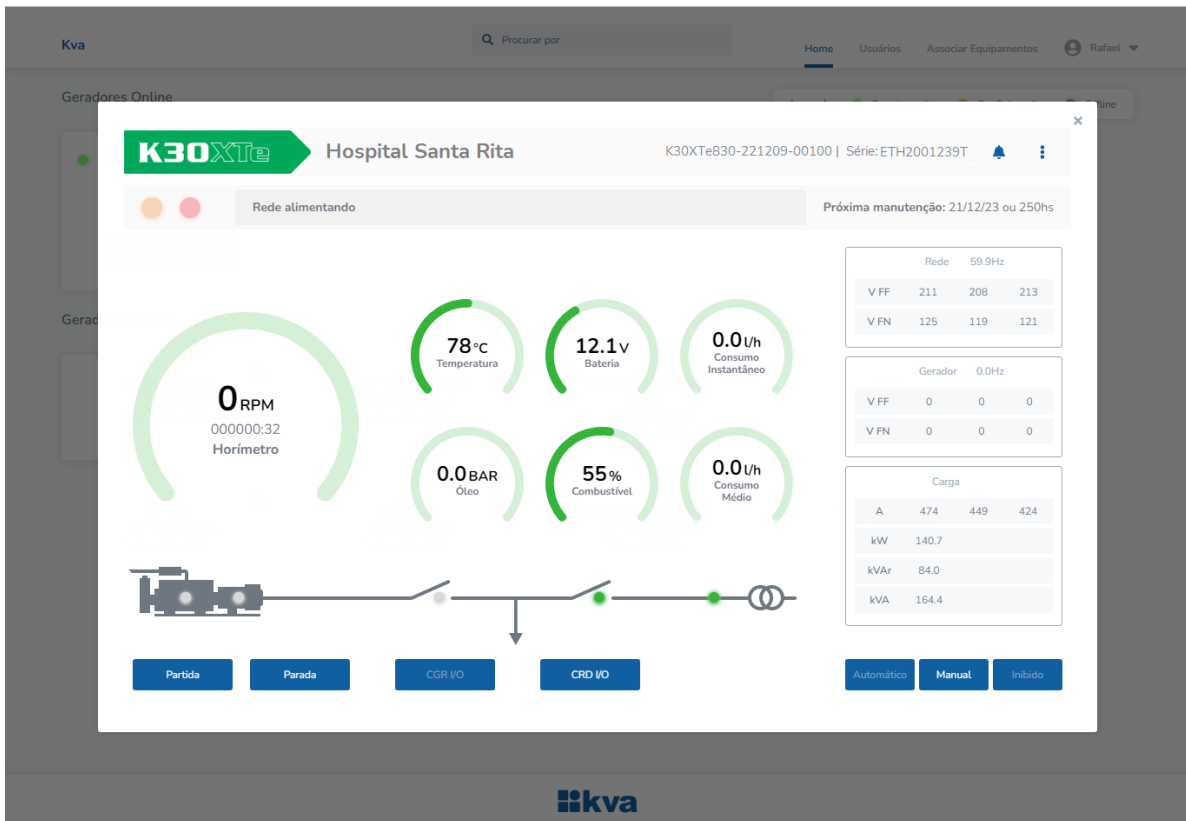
Kva

Procurar por

Home Usuários Associar Equipamentos Rafael

Geradores Online

Gerad

×

K30XTe Hospital Santa Rita K30XTe830-221209-00100 | Série: ETH2001239T

Rede alimentando

Próxima manutenção: 21/12/23 ou 250hs

0 RPM
000000:32
Horímetro

78 °C
Temperatura

12.1 V
Bateria

0.0 l/h
Consumo Instantâneo

0.0 BAR
Óleo

55 %
Combustível

0.0 l/h
Consumo Médio

| Rede | 59.9Hz | |
|---|---|---|
| V FF | 211 | 208 | 213 |
| V FN | 125 | 119 | 121 |

| Gerador | 0.0Hz | |
|---|---|---|
| V FF | 0 | 0 | 0 |
| V FN | 0 | 0 | 0 |

| Carga | | | |
|---|---|---|---|
| A | 474 | 449 | 424 |
| kW | 140.7 | | |
| kVAr | 84.0 | | |
| kVA | 164.4 | | |

Partida Parada CGR I/O CRD I/O

Automático Manual Inibido

kva